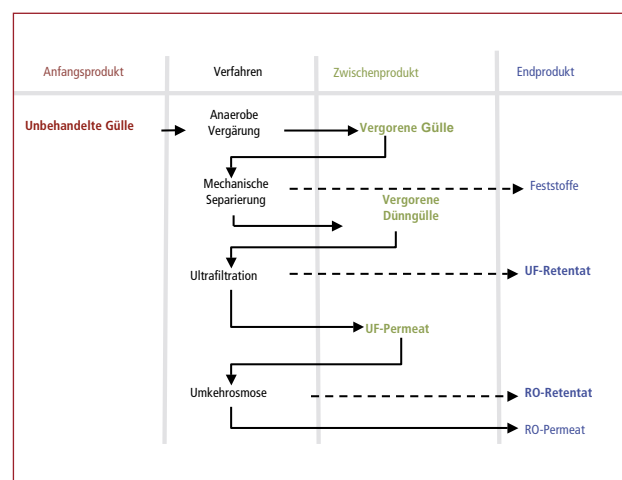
Anfangsprodukt
Verfahren
Zwischenprodukt
Endprodukt

Unbehandelte Gülle
Anaerobe Vergärung
Vergorene Gülle

Mechanische Separierung
Feststoffe
Vergorene Dünngülle

Ultrafiltration
UF-Retentat
UF-Permeat

Umkehrosmose
RO-Retentat
RO-Permeat